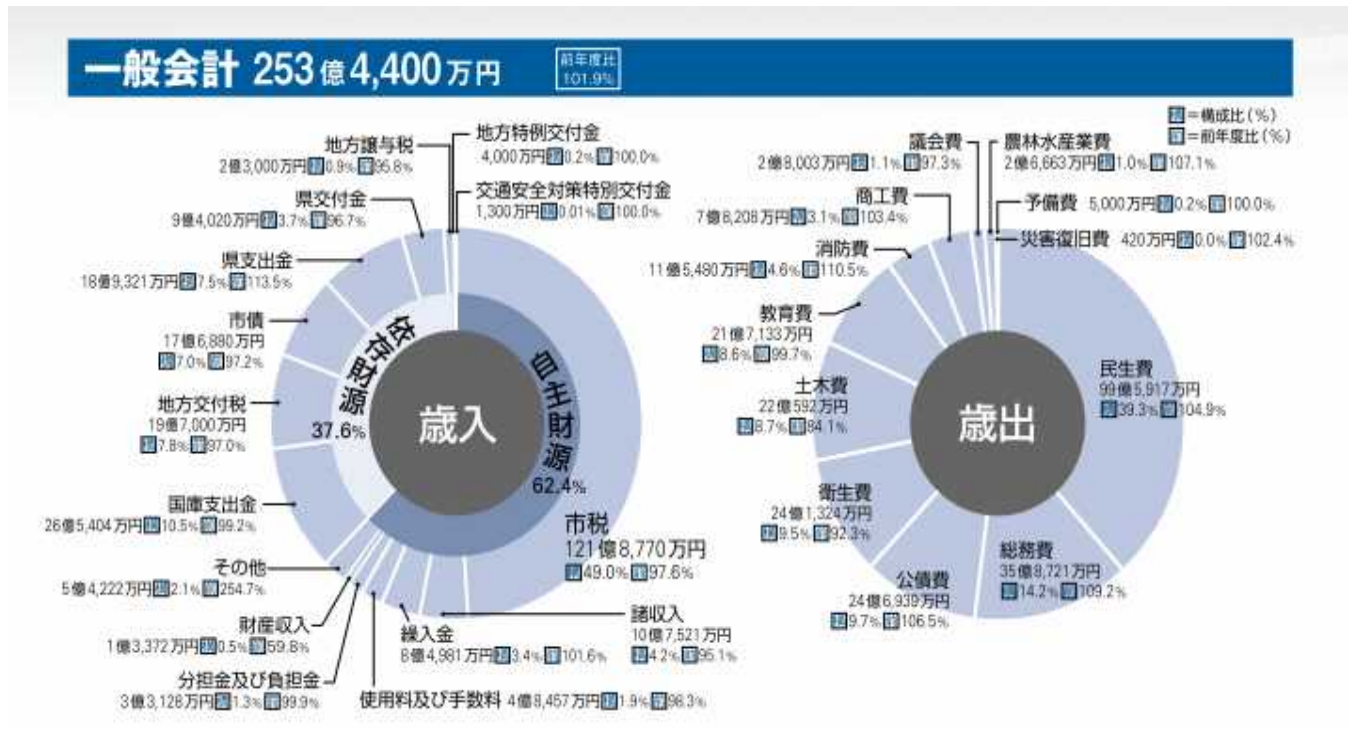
一般会計 253億4,400万円

前年度比 101.9%

構=構成比（%）
前=前年度比（%）

地方譲与税 2億3,000万円 構0.9% 前95.8%

地方特例交付金 4,000万円 構0.2% 前100.0%

交通安全対策特別交付金 1,300万円 構0.01% 前100.0%

県交付金 9億4,020万円 構3.7% 前96.7%

県支出金 18億9,321万円 構7.5% 前113.5%

市債 17億6,880万円 構7.0% 前97.2%

地方交付税 19億7,000万円 構7.8% 前97.0%

国庫支出金 26億5,404万円 構10.5% 前99.2%

その他 5億4,222万円 構2.1% 前254.7%

財産収入 1億3,372万円 構0.5% 前59.8%

分担金及び負担金 3億3,128万円 構1.3% 前99.9%

使用料及び手数料 4億8,457万円 構1.9% 前98.3%

繰入金 8億4,981万円 構3.4% 前101.6%

諸収入 10億7,521万円 構4.2% 前95.1%

市税 121億8,770万円 構49.0% 前97.6%

依存財源 37.6%

自主財源 62.4%

歳入

議会費 2億8,003万円 構1.1% 前97.3%

農林水産業費 2億6,663万円 構1.0% 前107.1%

商工費 7億8,208万円 構3.1% 前103.4%

予備費 5,000万円 構0.2% 前100.0%

災害復旧費 420万円 構0.0% 前102.4%

消防費 11億5,480万円 構4.6% 前110.5%

教育費 21億7,133万円 構8.6% 前99.7%

土木費 22億592万円 構8.7% 前84.1%

衛生費 24億1,324万円 構9.5% 前92.3%

公債費 24億6,939万円 構9.7% 前106.5%

総務費 35億8,721万円 構14.2% 前109.2%

民生費 99億5,917万円 構39.3% 前104.9%

歳出